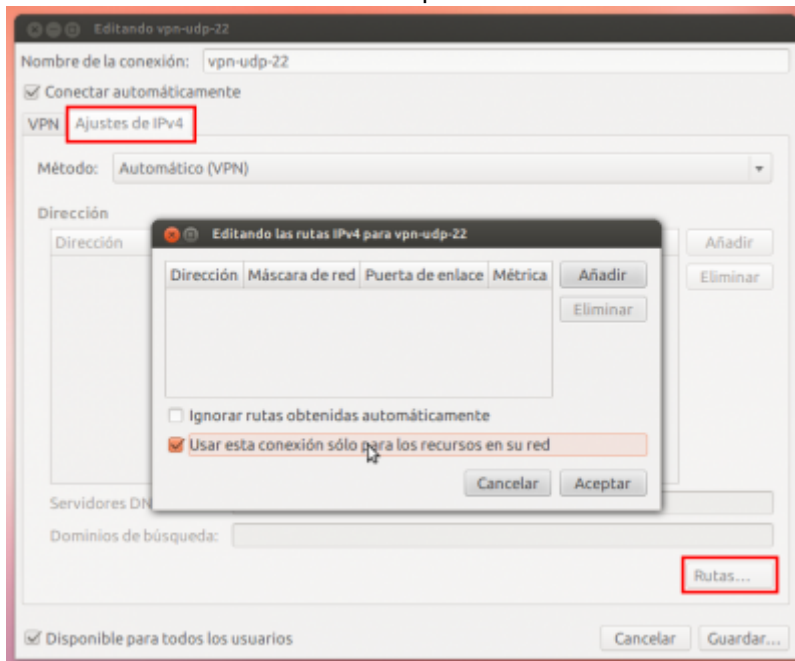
Editando vpn-udp-22

Nombre de la conexión: vpn-udp-22

☑ Conectar automáticamente

VPN Ajustes de IPv4

Método: Automático (VPN)

Dirección

Dirección

Añadir

Eliminar

Editando las rutas IPv4 para vpn-udp-22

| Dirección | Máscara de red | Puerta de enlace | Métrica |
|---|---|---|---|

Añadir

Eliminar

☐ Ignorar rutas obtenidas automáticamente

☑ Usar esta conexión sólo para los recursos en su red

Cancelar Aceptar

Servidores DN

Dominios de búsqueda:

Rutas...

☑ Disponible para todos los usuarios

Cancelar Guardar...